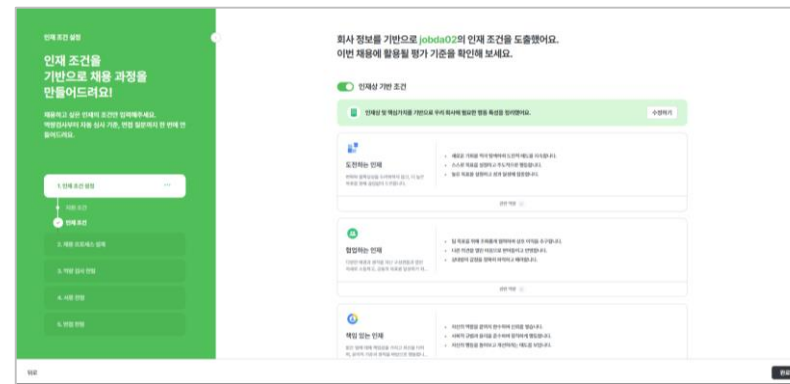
인재 조건 설정

인재 조건을 기반으로 채용 과정을 만들어드려요!

채용하고 싶은 인재의 조건만 입력해주세요. 역량검사부터 자동 심사 기준, 면접 질문까지 한 번에 만들어드려요.

1. 인재 조건 설정

인재 조건

2. 채용 프로세스 설계

3. 역량 검사 판별

4. 서류 판별

5. 면접 판별

회사 정보를 기반으로 jobda02의 인재 조건을 도출했어요.
이번 채용에 활용될 평가 기준을 확인해 보세요.

인재상 기반 조건

인재상 및 핵심가치를 기반으로 우리 회사에 필요한 행동 특성을 정리했어요.

수정하기

도전하는 인재

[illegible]

관련 역량

협업하는 인재

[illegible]

관련 역량

책임 있는 인재

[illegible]

이전

완료